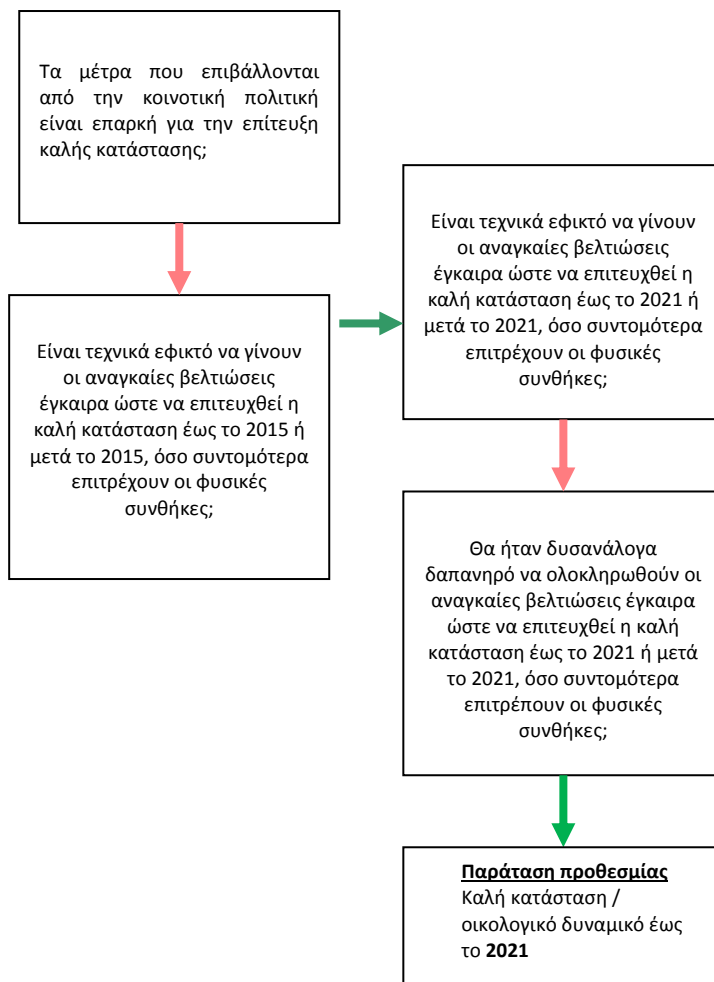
Τα μέτρα που επιβάλλονται από την κοινοτική πολιτική είναι επαρκή για την επίτευξη καλής κατάστασης;

Είναι τεχνικά εφικτό να γίνουν οι αναγκαίες βελτιώσεις έγκαιρα ώστε να επιτευχθεί η καλή κατάσταση έως το 2015 ή μετά το 2015, όσο συντομότερα επιτρέχουν οι φυσικές συνθήκες;

Είναι τεχνικά εφικτό να γίνουν οι αναγκαίες βελτιώσεις έγκαιρα ώστε να επιτευχθεί η καλή κατάσταση έως το 2021 ή μετά το 2021, όσο συντομότερα επιτρέχουν οι φυσικές συνθήκες;

Θα ήταν δυσανάλογα δαπανηρό να ολοκληρωθούν οι αναγκαίες βελτιώσεις έγκαιρα ώστε να επιτευχθεί η καλή κατάσταση έως το 2021 ή μετά το 2021, όσο συντομότερα επιτρέπουν οι φυσικές συνθήκες;

Παράταση προθεσμίας
Καλή κατάσταση / οικολογικό δυναμικό έως το 2021